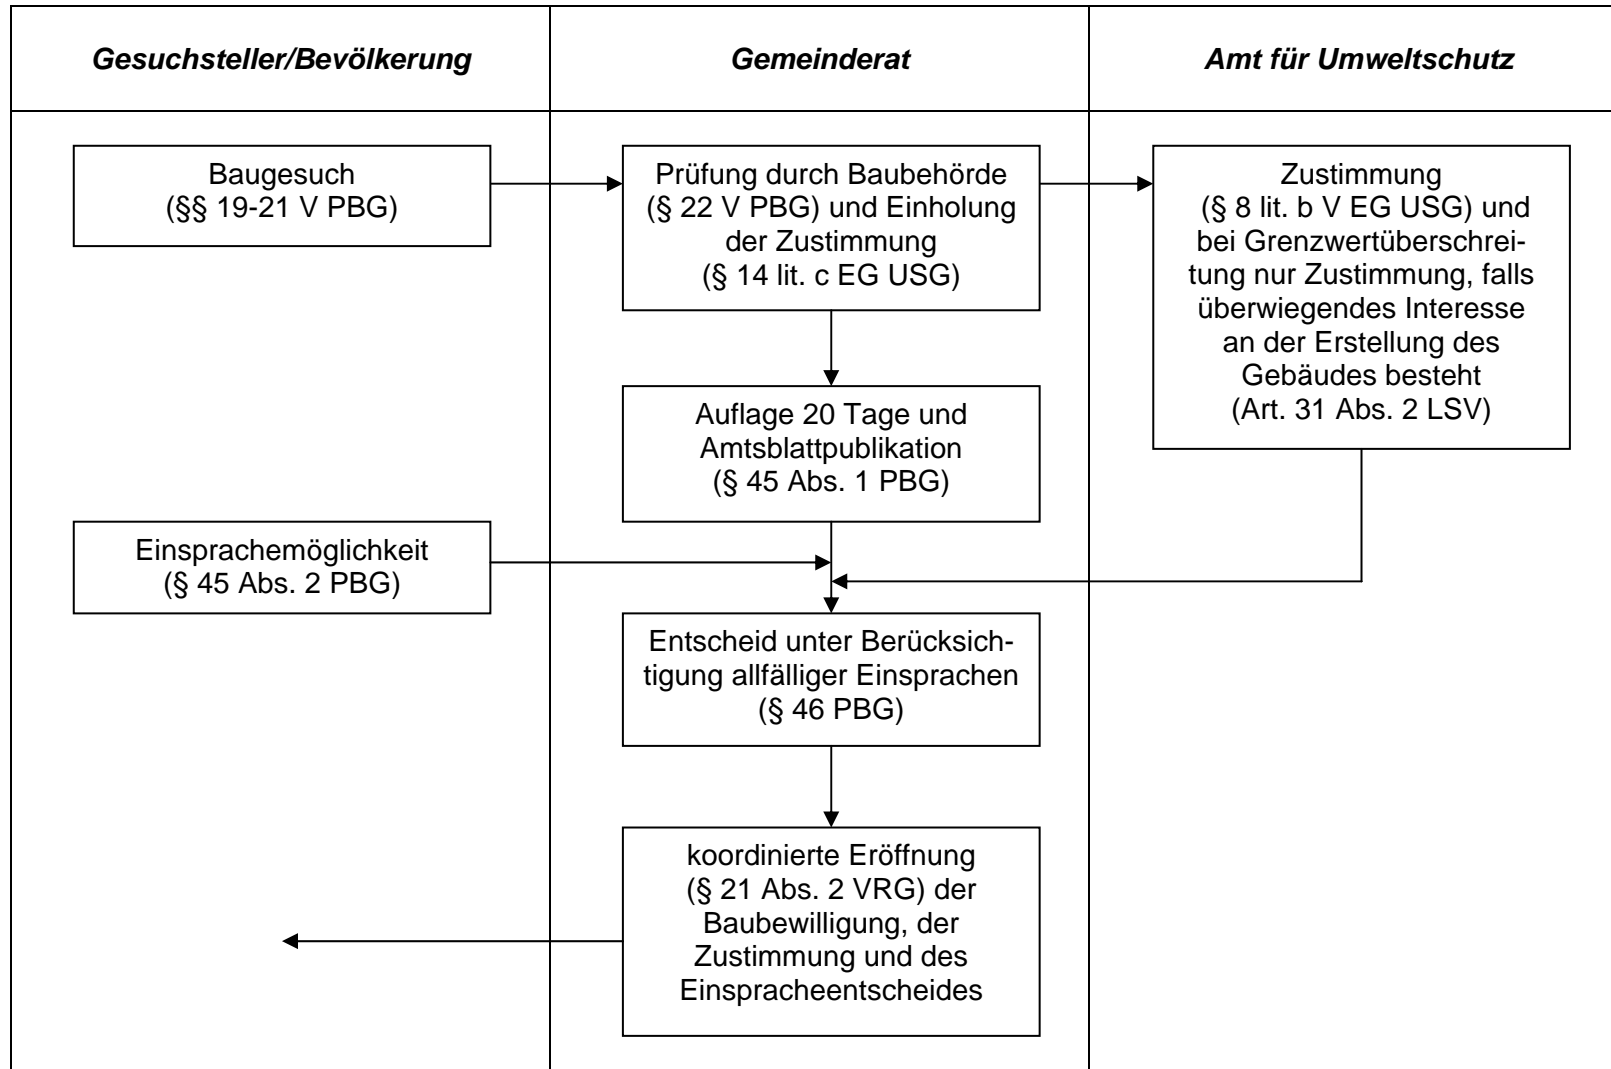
Gesuchsteller/Bevölkerung

Gemeinderat

Amt für Umweltschutz

Baugesuch (§§ 19-21 V PBG)

Prüfung durch Baubehörde (§ 22 V PBG) und Einholung der Zustimmung (§ 14 lit. c EG USG)

Zustimmung (§ 8 lit. b V EG USG) und bei Grenzwertüberschreitung nur Zustimmung, falls überwiegendes Interesse an der Erstellung des Gebäudes besteht (Art. 31 Abs. 2 LSV)

Auflage 20 Tage und Amtsblattpublikation (§ 45 Abs. 1 PBG)

Einsprachemöglichkeit (§ 45 Abs. 2 PBG)

Entscheid unter Berücksichtigung allfälliger Einsprachen (§ 46 PBG)

koordinierte Eröffnung (§ 21 Abs. 2 VRG) der Baubewilligung, der Zustimmung und des Einspracheentscheides